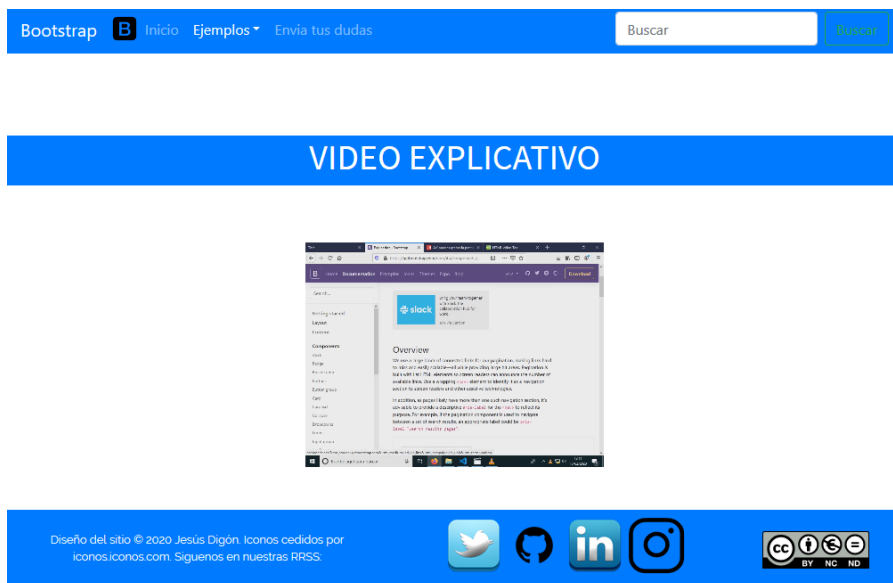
Bootstrap B Inicio Ejemplos Envia tus dudas Buscar Buscar

VIDEO EXPLICATIVO

Layout
Content
Components
slack
Overview

Diseño del sitio © 2020 Jesús Digón. Iconos cedidos por iconos.iconos.com. Siguenos en nuestras RRSS:

cc BY NC ND